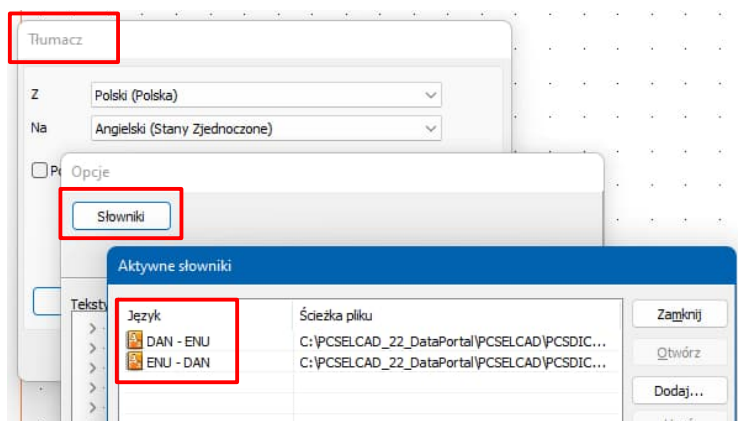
Tłumacz

Z Polski (Polska)

Na Angielski (Stany Zjednoczone)

Po

Opcje

Słowniki

Teksty

Aktywne słowniki

| Język | Ścieżka pliku |
|---|---|
| DAN - ENU | C:\PCSELCAD_22_DataPortal\PCSELCAD\PCSDIC... |
| ENU - DAN | C:\PCSELCAD_22_DataPortal\PCSELCAD\PCSDIC... |

Zamknij

Otwórz

Dodaj...

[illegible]